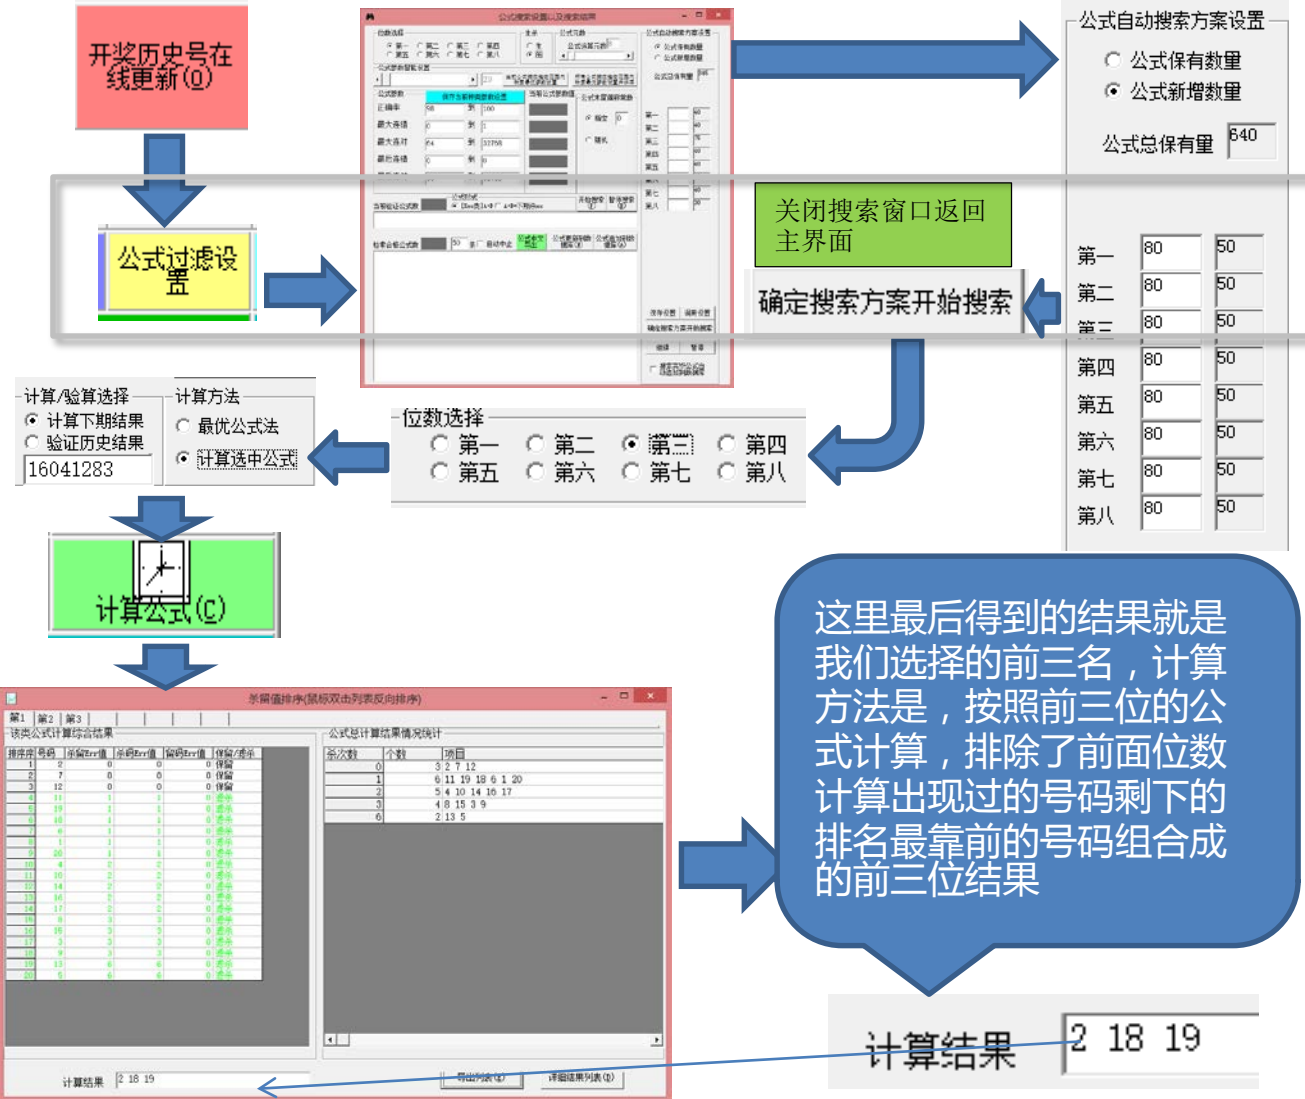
开奖历史号在线更新(Q)

公式过滤设置

公式自动搜索方案设置
公式保有数量
公式新增数量
公式总保有量 640

关闭搜索窗口返回主界面

确定搜索方案开始搜索

第一 80 50
第二 80 50
第三 80 50
第四 80 50
第五 80 50
第六 80 50
第七 80 50
第八 80 50

计算/验算选择
计算下期结果
验证历史结果
16041283

计算方法
最优公式法
计算选中公式

位数选择
第一 第二 第三 第四
第五 第六 第七 第八

计算公式(C)

这里最后得到的结果就是我们选择的前三名，计算方法是，按照前三位的公式计算，排除了前面位数计算出现过的号码剩下的排名最靠前的号码组合成的前三位结果

杀留值排序(鼠标双击列表反向排序)
第1 第2 第3
该类公式计算综合结果
公式总计算结果情况统计

| 杀次数 | 个数 | 项目 |
|---|---|---|
| 0 | 3 | 2 7 12 |
| 1 | 6 | 11 19 18 6 1 20 |
| 2 | 5 | 4 10 14 16 17 |
| 3 | 4 | 8 15 3 9 |
| 6 | 2 | 13 5 |

计算结果 2 18 19
导出列表(E)
详细结果列表(D)

计算结果 2 18 19